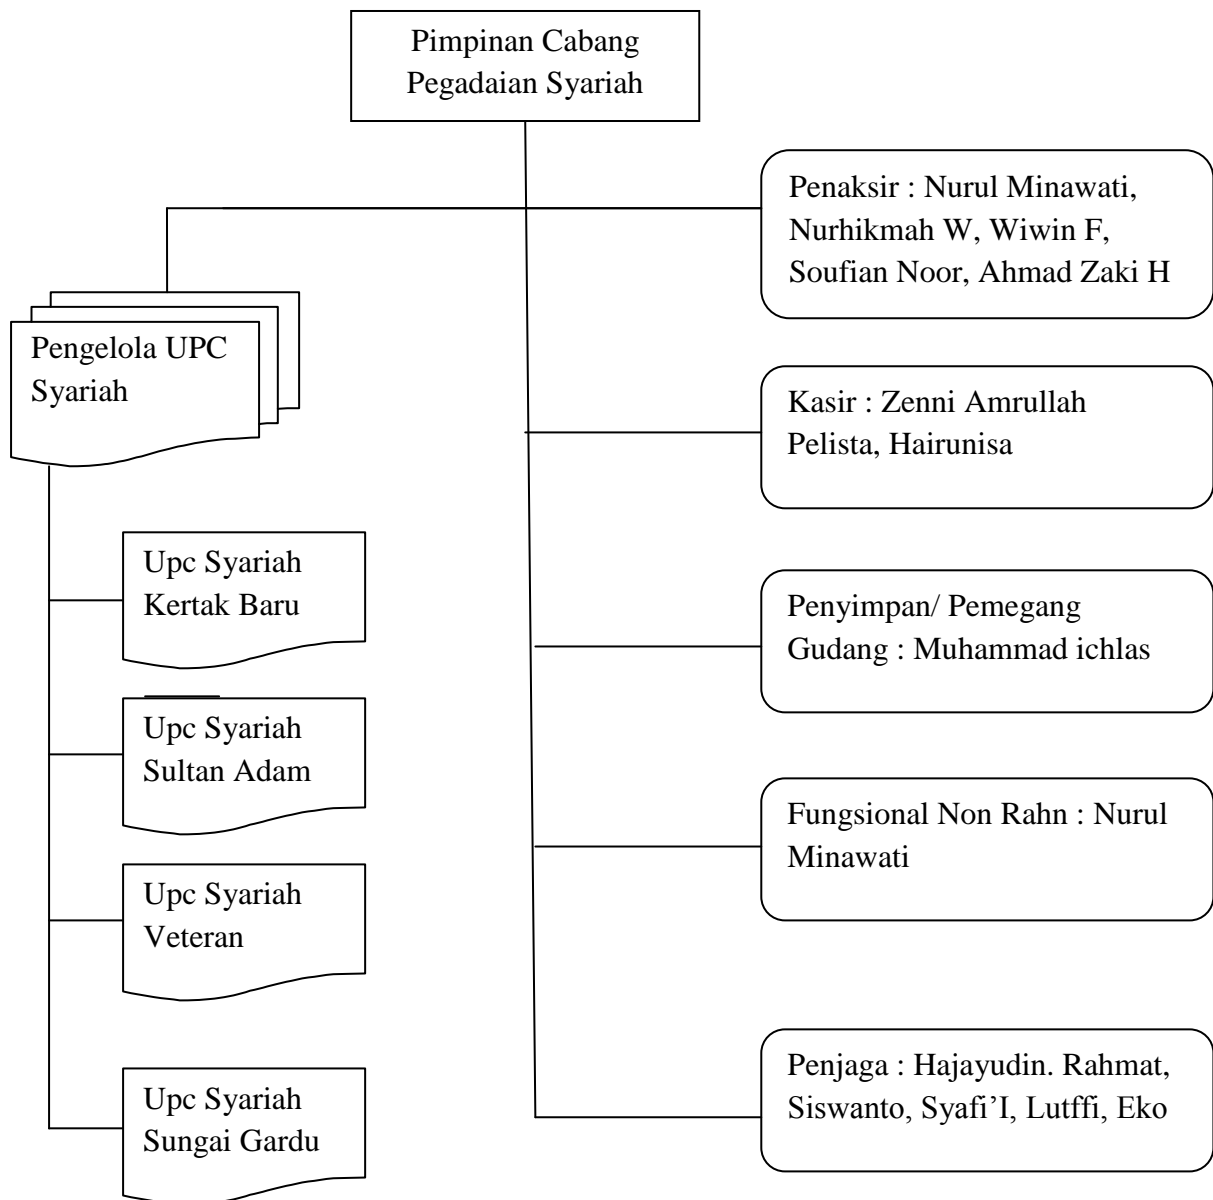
Pimpinan Cabang Pegadaian Syariah

Penaksir : Nurul Minawati, Nurhikmah W, Wiwin F, Soufian Noor, Ahmad Zaki H

Pengelola UPC Syariah

Kasir : Zenni Amrullah Pelista, Hairunisa

Upc Syariah Kertak Baru

Penyimpan/ Pemegang Gudang : Muhammad ichlas

Upc Syariah Sultan Adam

Fungsional Non Rahn : Nurul Minawati

Upc Syariah Veteran

Upc Syariah Sungai Gardu

Penjaga : Hajayudin. Rahmat, Siswanto, Syafi'I, Lutffi, Eko